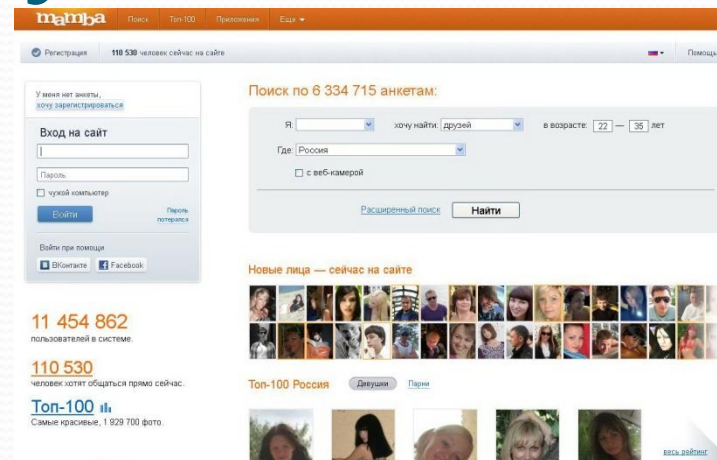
mamba Поиск Топ-100 Приложения Еще

Регистрация 110 530 человек сейчас на сайте

Помощь

У меня нет анкеты, хочу зарегистрироваться

Вход на сайт

Пароль

чужой компьютер

Войти

Пароль потерялся

Войти при помощи

ВКонтакте Facebook

11 454 862
пользователей в системе.

110 530
человек хотят общаться прямо сейчас.

Топ-100
Самые красивые, 1 929 700 фото.

Поиск по 6 334 715 анкетам:

Я: хочу найти: друзей в возрасте: 22 — 35 лет

Где: Россия

с веб-камерой

Расширенный поиск Найти

Новые лица — сейчас на сайте

Топ-100 Россия Девушки Парни

весь рейтинг